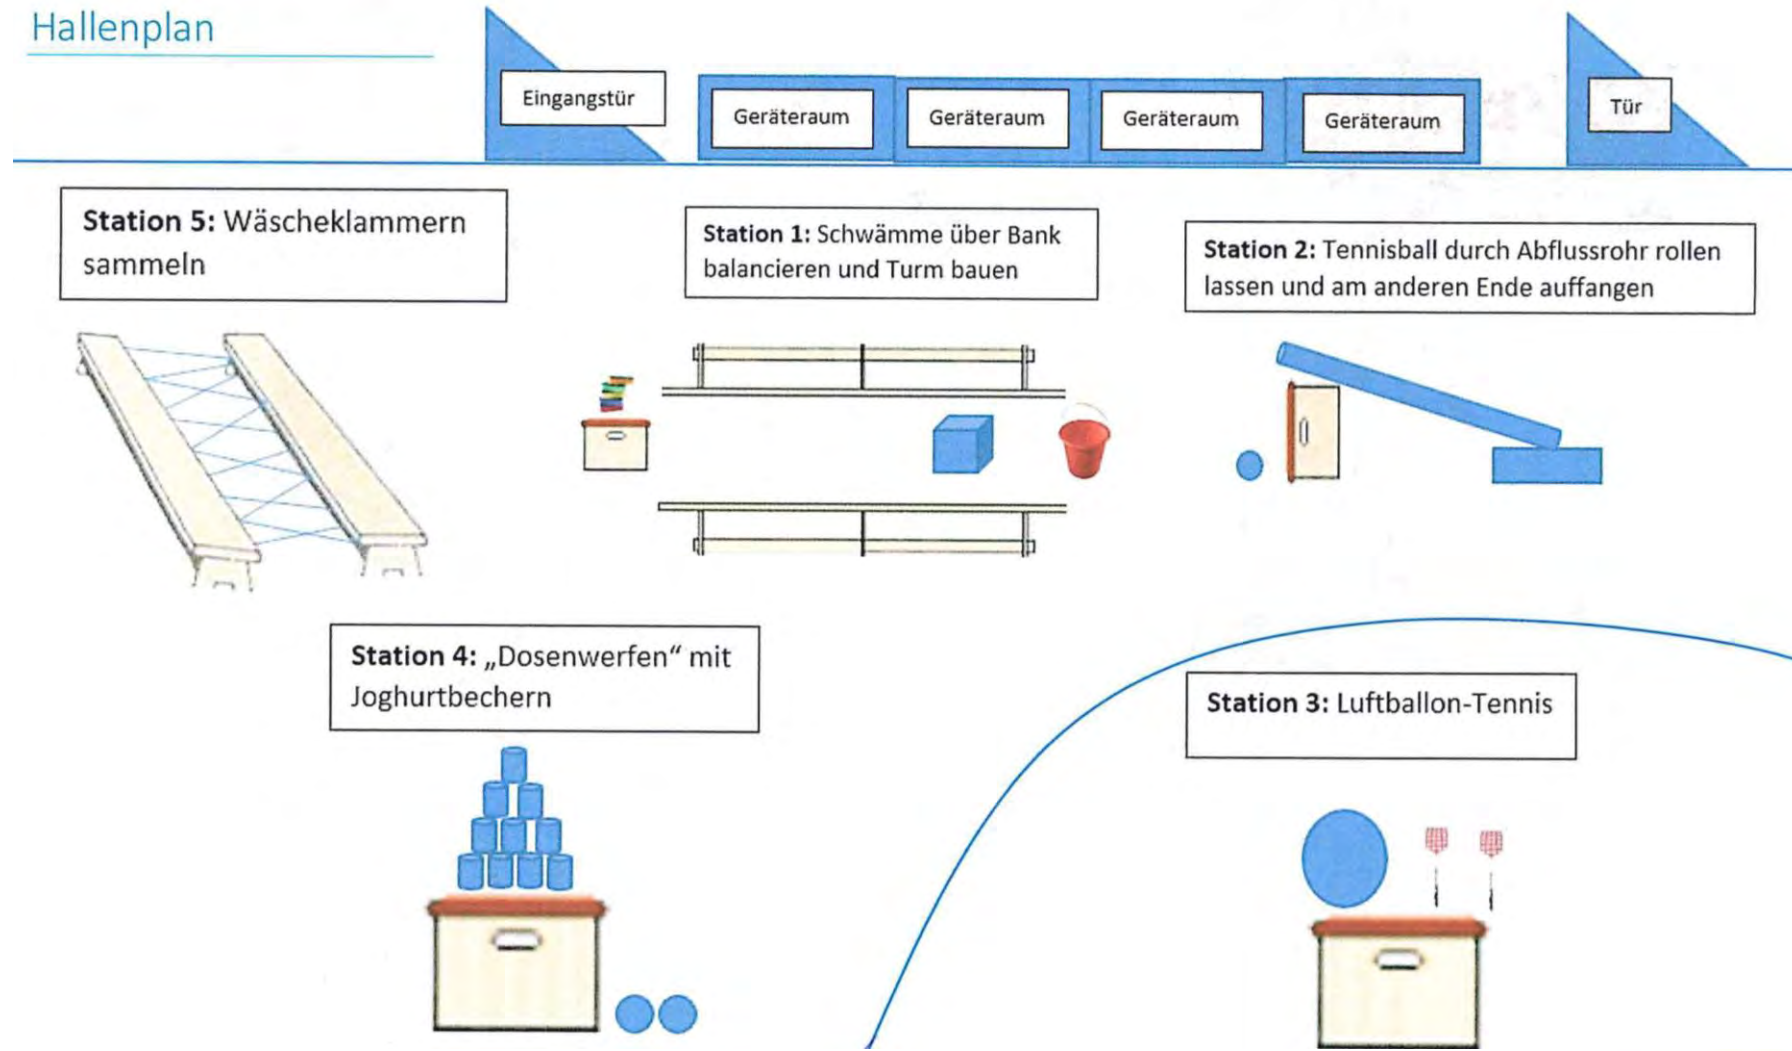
Hallenplan

Eingangstür

Geräteraum

Geräteraum

Geräteraum

Geräteraum

Tür

**Station 5:** Wäscheklammern sammeln

**Station 1:** Schwämme über Bank balancieren und Turm bauen

**Station 2:** Tennisball durch Abflussrohr rollen lassen und am anderen Ende auffangen

**Station 4:** „Dosenwerfen“ mit Joghurtbechern

**Station 3:** Luftballon-Tennis